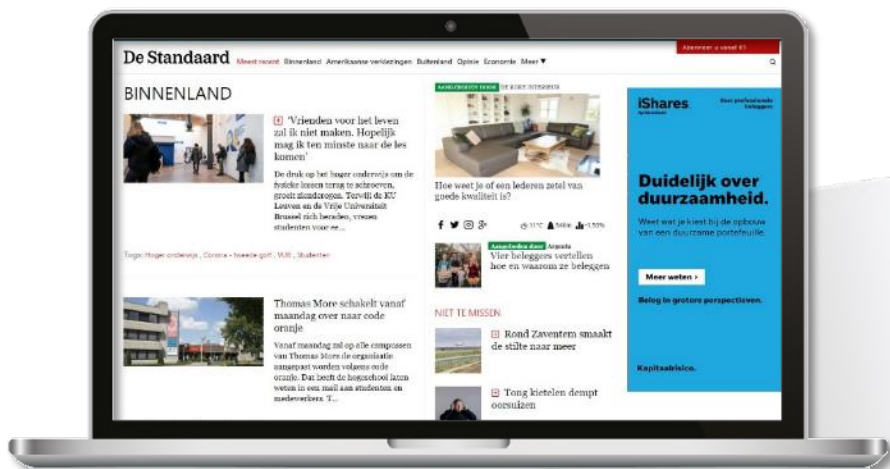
De Standaard Meest recent Binnenland Amerikaanse verkiezingen Buitenland Opinie Economie Meer ▼

Abonneer u vanaf €1

BINNENLAND

'Vrienden voor het leven zal ik niet maken. Hopelijk mag ik ten minste naar de les komen'

De druk op het hoger onderwijs om de fysieke lessen terug te schroeven, groeit zienderogen. Terwijl de KU Leuven en de Vrije Universiteit Brussel zich beraden, vrezen studenten voor ee...

Tags: Hoger onderwijs , Corona - tweede golf , VUB , Studenten

Thomas More schakelt vanaf maandag over naar code oranje

Vanaf maandag zal op alle campussen van Thomas More de organisatie aangepast worden volgens code oranje. Dat heeft de hogeschool laten weten in een mail aan studenten en medewerkers. T...

AANGEBODEN DOOR DE KORT INTERIEUR

Hoe weet je of een lederen zetel van goede kwaliteit is?

Aangeboden door Argenta

Vier beleggers vertellen hoe en waarom ze beleggen

NIET TE MISSEN

Rond Zaventem smaakt de stilte naar meer

Tong kietelen dempt oorsuizen

iShares by BlackRock

Duidelijk over duurzaamheid.

Weet wat je kiest bij de opbouw van een duurzame portefeuille.

Meer weten ›

Beleg in grotere perspectieven.

Kapitaalrisico.